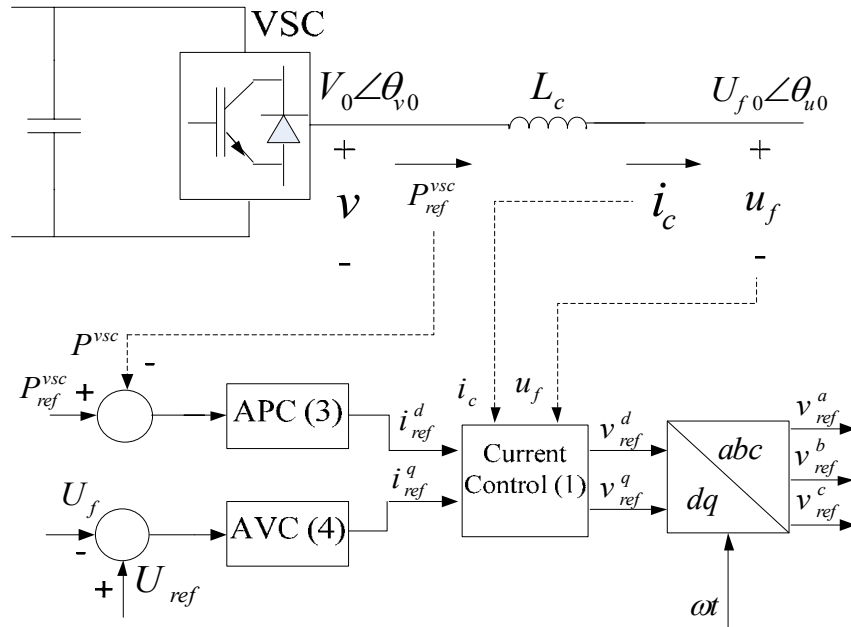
VSC

$V_0\angle\theta_{v0}$

$L_c$

$U_{f0}\angle\theta_{u0}$

+

$v$

-

$P_{ref}^{vsc}$

$i_c$

+

$u_f$

-

$P^{vsc}$

-

$P_{ref}^{vsc}$ +

APC (3)

$i_{ref}^{d}$

$i_c$

$u_f$

Current Control (1)

$v_{ref}^{d}$

$v_{ref}^{q}$

abc

dq

$v_{ref}^{a}$

$v_{ref}^{b}$

$v_{ref}^{c}$

$U_f$

-

AVC (4)

$i_{ref}^{q}$

+

$U_{ref}$

$\omega t$